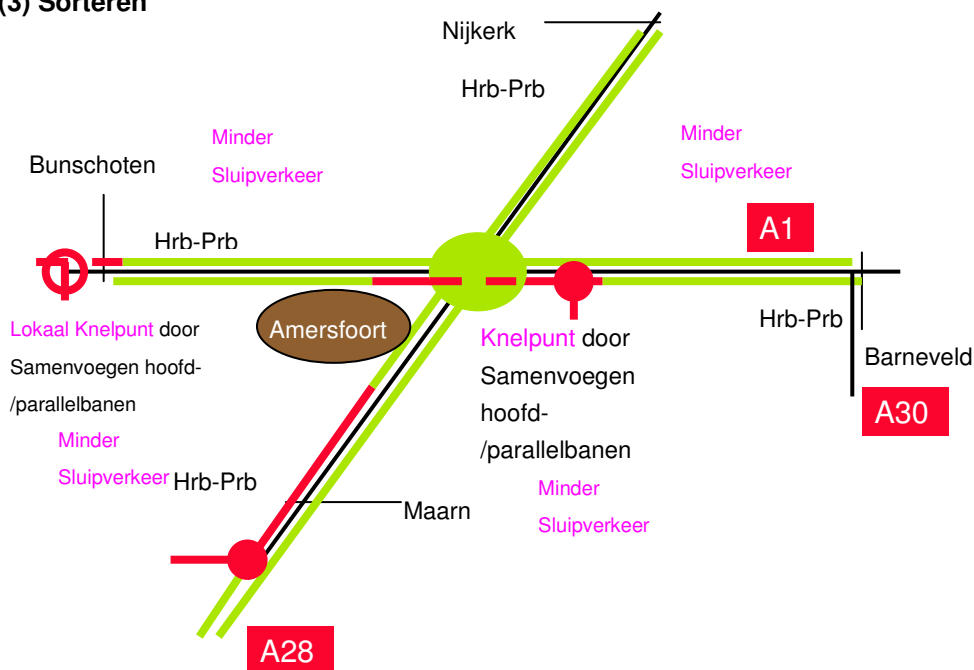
(3) Sorteren

Nijkerk

Hrb-Prb

Minder Sluipverkeer

Minder Sluipverkeer

Bunschoten

Hrb-Prb

A1

Amersfoort

Lokaal Knelpunt door Samenvoegen hoofd-/parallelbanen

Knelpunt door Samenvoegen hoofd-/parallelbanen

Hrb-Prb

Barneveld

A30

Minder Sluipverkeer

Hrb-Prb

Maarn

Minder Sluipverkeer

A28